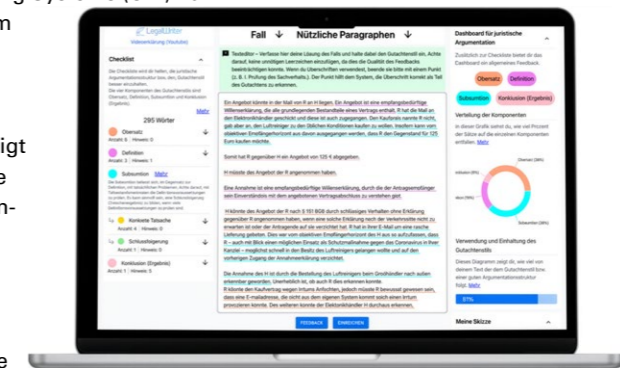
m

igt
e
n-

e

LegalWriter
Videoanleitung (Youtube)

Checklist

Die Checkliste wird dir helfen, die juristische Argumentationsstruktur beim Gutachtenstil besser einzuhalten.
Die vier Komponenten des Gutachtenstils sind: Obersatz, Definition, Subsumtion und Konklusion (Ergebnis).

Mehr

295 Wörter

Obersatz
Anzahl: 3 | Hinweis: 0

Definition
Anzahl: 3 | Hinweis: 1

Subsumtion Mehr
Anzahl: 3 | Hinweis: 1

Konkrete Tatsache
Anzahl: 4 | Hinweis: 0

Schlussfolgerung
Anzahl: 3 | Hinweis: 0

Konklusion (Ergebnis)
Anzahl: 3 | Hinweis: 0

Fall ↓ Nützliche Paragraphen ↓

Textbutton – Verfasse hier deine Lösung des Falls und halte dabei den Gutachtenstil ein. Achte darauf, keine unnötigen Leerzeichen einzufügen, da dies die Qualität des Feedbacks beeinträchtigen könnte. Wenn du Überschriften verwendest, beende sie bitte mit einem Punkt (z. B. I. Prüfung des Sachverhalts.). Der Punkt hilft dem System, die Überschrift korrekt als Teil des Gutachtens zu erkennen.

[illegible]

FEEDBACK EINREICHEN

Dashboard für juristische Argumentation

Zusätzlich zur Checkliste bietet dir das Dashboard ein allgemeines Feedback.

Obersatz Definition Subsumtion Konklusion (Ergebnis)

Verteilung der Komponenten

In dieser Grafik siehst du, wie viel Prozent der Sätze auf die einzelnen Komponenten entfallen. Mehr

Obersatz (38%)
Definition (8%)
Subsumtion (38%)

Verwendung und Einhaltung des Gutachtenstils

Dieses Diagramm zeigt dir, wie viel von deinem Text der dem Gutachtenstil bzw. einer guten Argumentationsstruktur folgt.
Mehr

57%

Meine Skizze